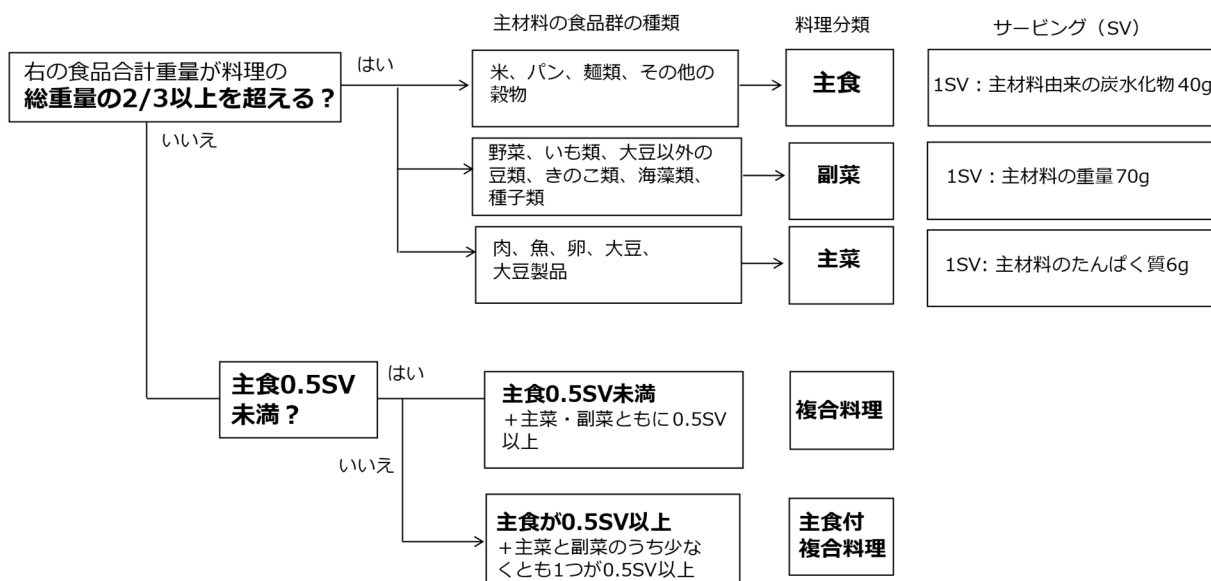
主材料の食品群の種類

料理分類

サービング（SV）

右の食品合計重量が料理の
**総重量の2/3以上を超える？**

はい

いいえ

米、パン、麺類、その他の穀物

**主食**

1SV：主材料由来の炭水化物40g

野菜、いも類、大豆以外の豆類、きのこ類、海藻類、種子類

**副菜**

1SV：主材料の重量70g

肉、魚、卵、大豆、大豆製品

**主菜**

1SV: 主材料のたんぱく質6g

**主食0.5SV未満？**

はい

いいえ

**主食0.5SV未満**
＋主菜・副菜ともに0.5SV以上

**複合料理**

**主食が0.5SV以上**
＋主菜と副菜のうち少なくとも1つが0.5SV以上

**主食付複合料理**